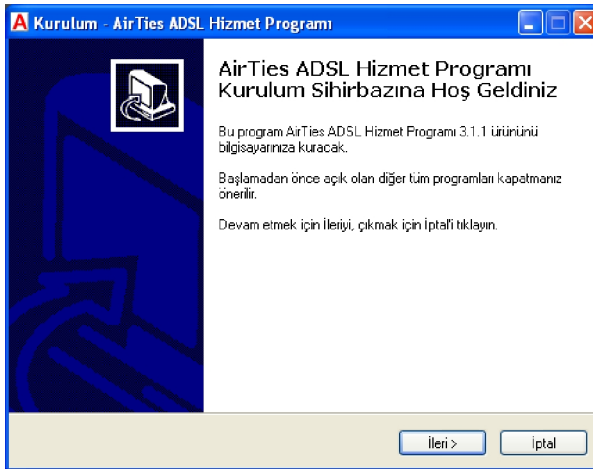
Kurulum - AirTies ADSL Hizmet Programı

AirTies ADSL Hizmet Programı Kurulum Sihirbazına Hoş Geldiniz

Bu program AirTies ADSL Hizmet Programı 3.1.1 ürününü bilgisayarınıza kuracak.

Başlamadan önce açık olan diğer tüm programları kapatmanız önerilir.

Devam etmek için İleri'yi, çıkmak için İptal'i tıklayın.

İleri >

İptal